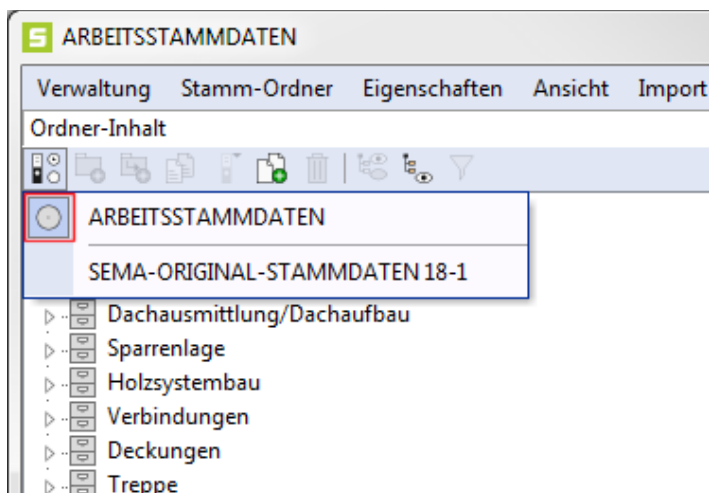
ARBEITSSTAMMDATEN

Verwaltung Stamm-Ordner Eigenschaften Ansicht Import

Ordner-Inhalt

ARBEITSSTAMMDATEN

SEMA-ORIGINAL-STAMMDATEN 18-1

Dachausmittlung/Dachaufbau
Sparrenlage
Holzsystembau
Verbindungen
Deckungen
Treppe